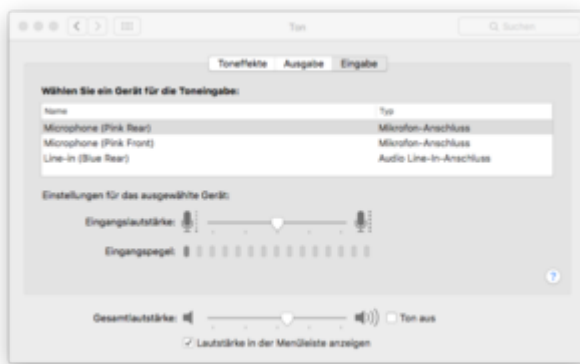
Ton

Suchen

Toneffekte | Ausgabe | Eingabe

Wählen Sie ein Gerät für die Toneingabe:

| Name | Typ |
|---|---|
| Microphone (Pink Rear) | Mikrofon-Anschluss |
| Microphone (Pink Front) | Mikrofon-Anschluss |
| Line-in (Blue Rear) | Audio Line-In-Anschluss |

Einstellungen für das ausgewählte Gerät:

Eingangslautstärke:

Eingangspegel:

?

Gesamtlautstärke:

Ton aus

Lautstärke in der Menüleiste anzeigen